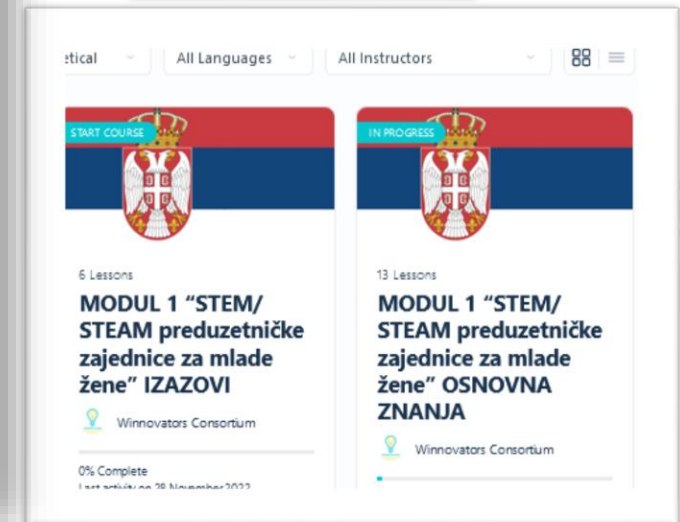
etical

All Languages

All Instructors

START COURSE

6 Lessons

MODUL 1 “STEM/ STEAM preduzetničke zajednice za mlade žene” IZAZOVI

Winnovators Consortium

0% Complete

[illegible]

IN PROGRESS

13 Lessons

MODUL 1 “STEM/ STEAM preduzetničke zajednice za mlade žene” OSNOVNA ZNANJA

Winnovators Consortium